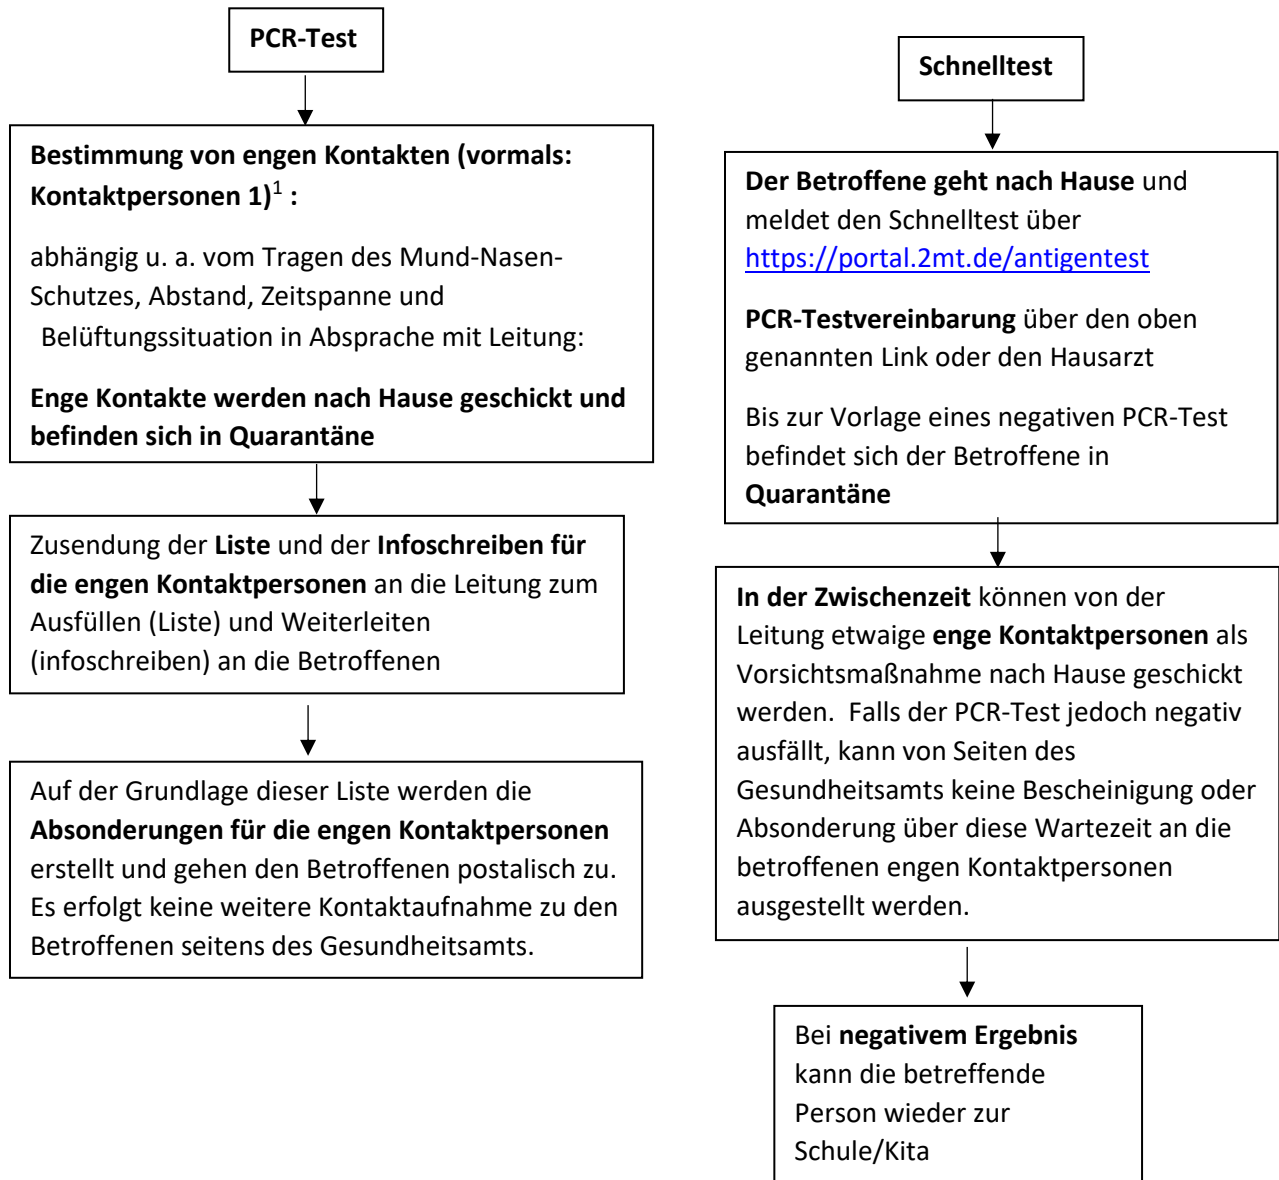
PCR-Test

Bestimmung von engen Kontakten (vormals: Kontaktpersonen 1)$^1$ :

abhängig u. a. vom Tragen des Mund-Nasen-Schutzes, Abstand, Zeitspanne und Belüftungssituation in Absprache mit Leitung:

Enge Kontakte werden nach Hause geschickt und befinden sich in Quarantäne

Zusendung der Liste und der Infoschreiben für die engen Kontaktpersonen an die Leitung zum Ausfüllen (Liste) und Weiterleiten (infoschreiben) an die Betroffenen

Auf der Grundlage dieser Liste werden die Absonderungen für die engen Kontaktpersonen erstellt und gehen den Betroffenen postalisch zu. Es erfolgt keine weitere Kontaktaufnahme zu den Betroffenen seitens des Gesundheitsamts.

Schnelltest

Der Betroffene geht nach Hause und meldet den Schnelltest über https://portal.2mt.de/antigentest

PCR-Testvereinbarung über den oben genannten Link oder den Hausarzt

Bis zur Vorlage eines negativen PCR-Test befindet sich der Betroffene in Quarantäne

In der Zwischenzeit können von der Leitung etwaige enge Kontaktpersonen als Vorsichtsmaßnahme nach Hause geschickt werden. Falls der PCR-Test jedoch negativ ausfällt, kann von Seiten des Gesundheitsamts keine Bescheinigung oder Absonderung über diese Wartezeit an die betroffenen engen Kontaktpersonen ausgestellt werden.

Bei negativem Ergebnis kann die betreffende Person wieder zur Schule/Kita